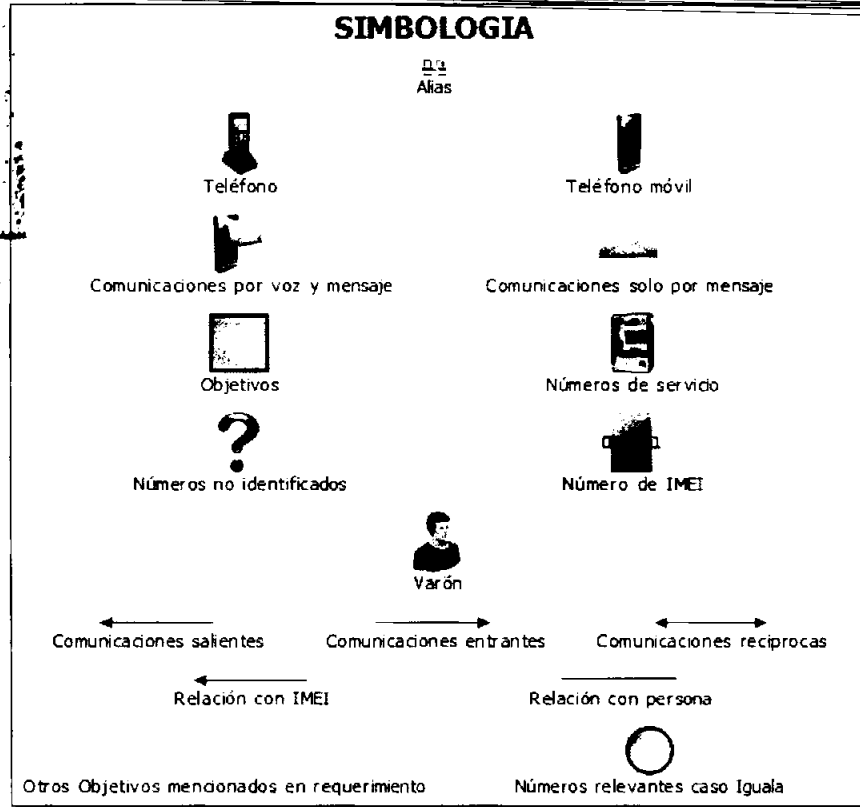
SIMBOLOGIA

Alias

Teléfono

Teléfono móvil

Comunicaciones por voz y mensaje

Comunicaciones solo por mensaje

Objetivos

Números de servicio

Números no identificados

Número de IMEI

Varón

Comunicaciones salientes

Comunicaciones entrantes

Comunicaciones reciprocas

Relación con IMEI

Relación con persona

Otros Objetivos mencionados en requerimiento

Números relevantes caso Iguala